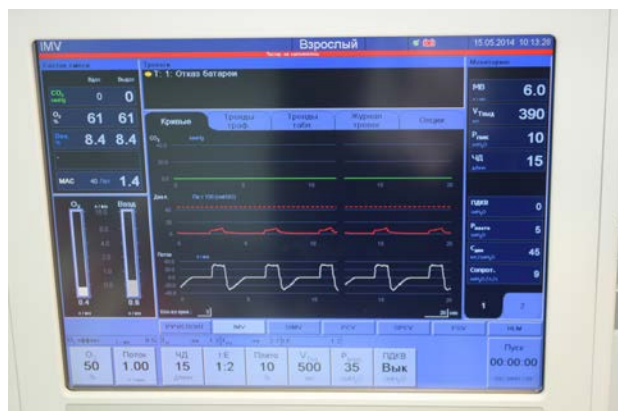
IMV
Взрослый
15.05.2014 10:13:28
Тревоги
T: 1: Отказ батареи
Мониторинг
CO₂
0 0
O₂
61 61
8.4 8.4
MAC 1.4
Кривые
Тренды граф.
Тренды табл.
Журнал тревог
Опции
CO₂
Давл.
Поток
МВ 6.0
$V_{Твыд}$ 390
$P_{пик}$ 10
ЧД 15
ПДКВ 0
$P_{плато}$ 5
$C_{дин}$ 45
Сопрот. 9
1
2
O₂
Вдох
0.4
0.6
IMV
CMV
PCV
SPCV
PSV
HLM
$O_2$ 50
Поток 1.00
ЧД 15
I:E 1:2
Плато 10
$V_T$ 500
$P_{max}$ 35
ПДКВ Вык
Пуск
00:00:00